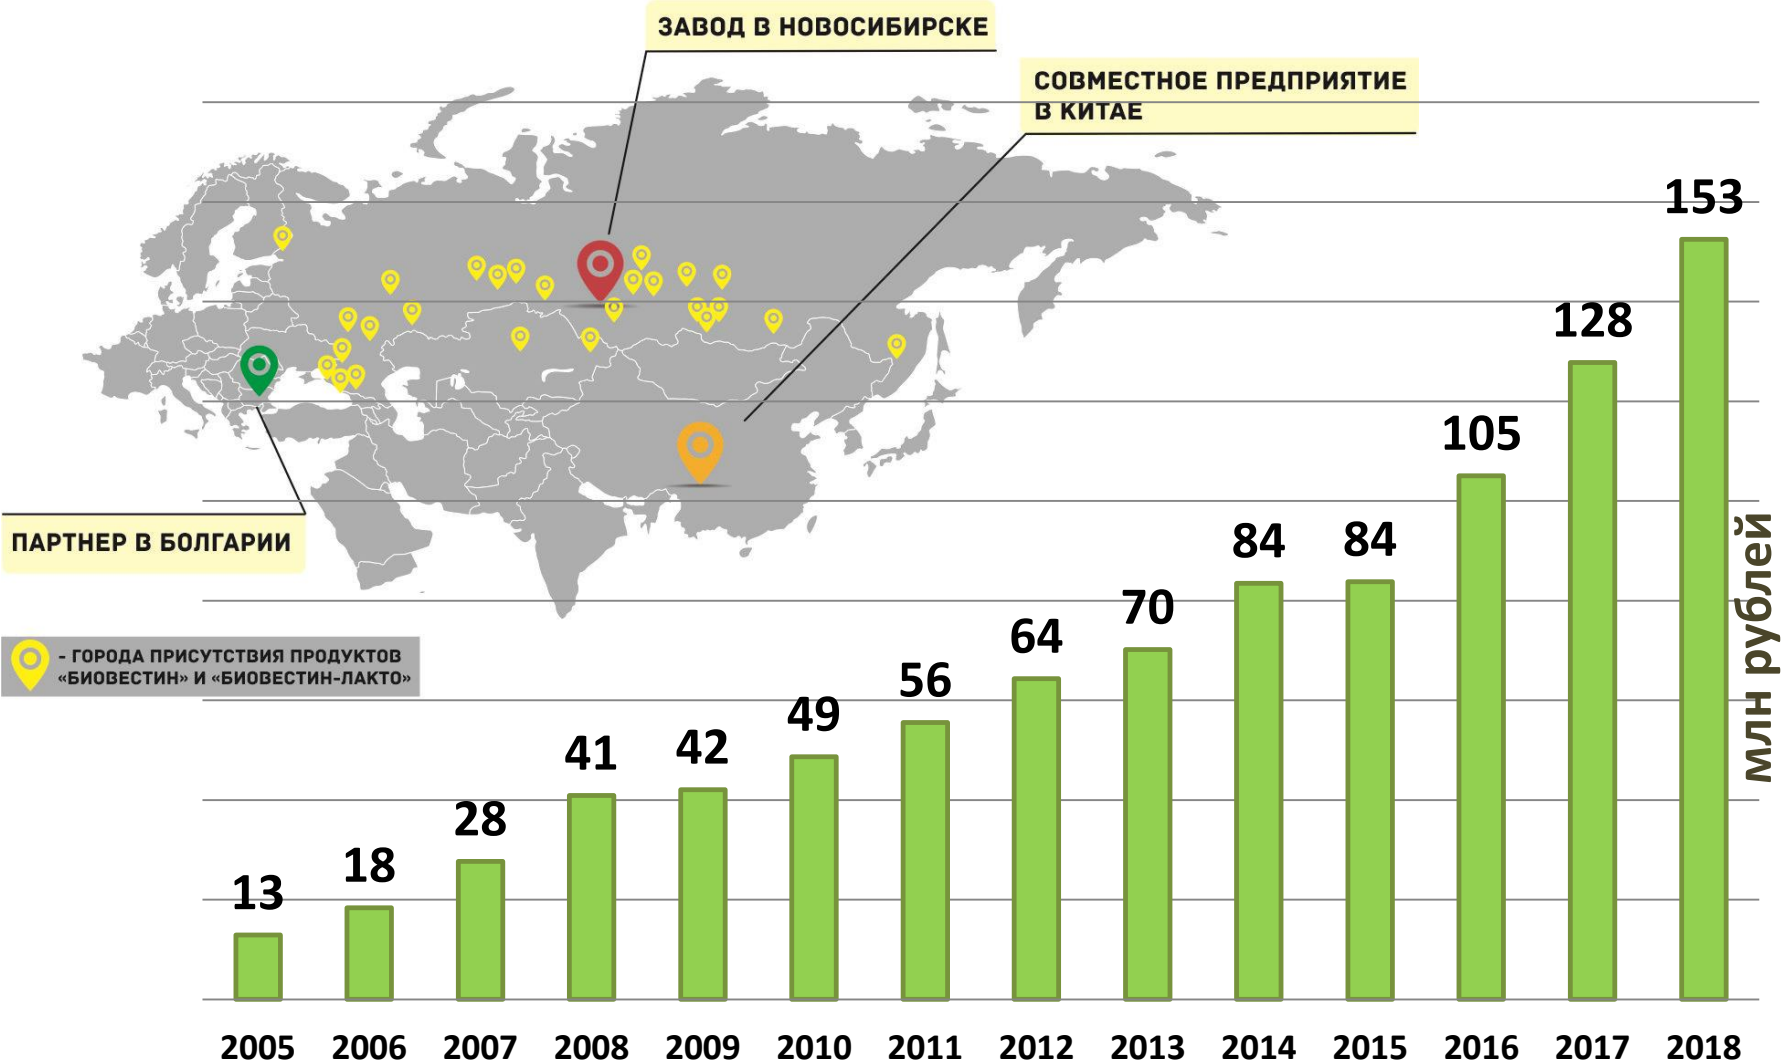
ЗАВОД В НОВОСИБИРСКЕ

СОВМЕСТНОЕ ПРЕДПРИЯТИЕ В КИТАЕ

ПАРТНЕР В БОЛГАРИИ

- ГОРОДА ПРИСУТСТВИЯ ПРОДУКТОВ «БИОВЕСТИН» И «БИОВЕСТИН-ЛАКТО»

млн рублей

| 2005 | 2006 | 2007 | 2008 | 2009 | 2010 | 2011 | 2012 | 2013 | 2014 | 2015 | 2016 | 2017 | 2018 |
|---|---|---|---|---|---|---|---|---|---|---|---|---|---|
| 13 | 18 | 28 | 41 | 42 | 49 | 56 | 64 | 70 | 84 | 84 | 105 | 128 | 153 |